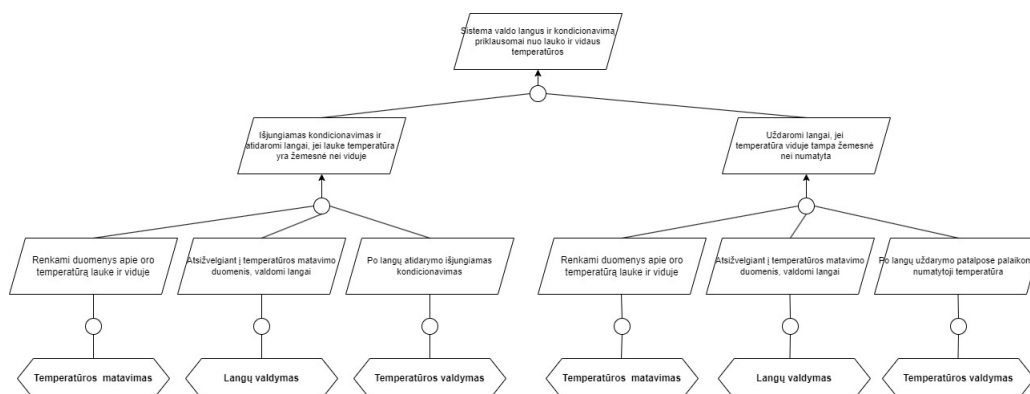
Sistema valdo langus ir kondicionavimą priklausomai nuo lauko ir vidaus temperatūros

Išjungiamas kondicionavimas ir atidaromi langai, jei lauke temperatūra yra žemesnė nei viduje

Uždaromi langai, jei temperatūra viduje tampa žemesnė nei numatyta

Renkami duomenys apie oro temperatūrą lauke ir viduje

Atsižvelgiant į temperatūros matavimo duomenis, valdomi langai

Po langų atidarymo išjungiamas kondicionavimas

Renkami duomenys apie oro temperatūrą lauke ir viduje

Atsižvelgiant į temperatūros matavimo duomenis, valdomi langai

Po langų uždarymo patalpose palaiko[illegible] numatytoji temperatūra

Temperatūros matavimas

Langų valdymas

Temperatūros valdymas

Temperatūros matavimas

Langų valdymas

Temperatūros valdymas